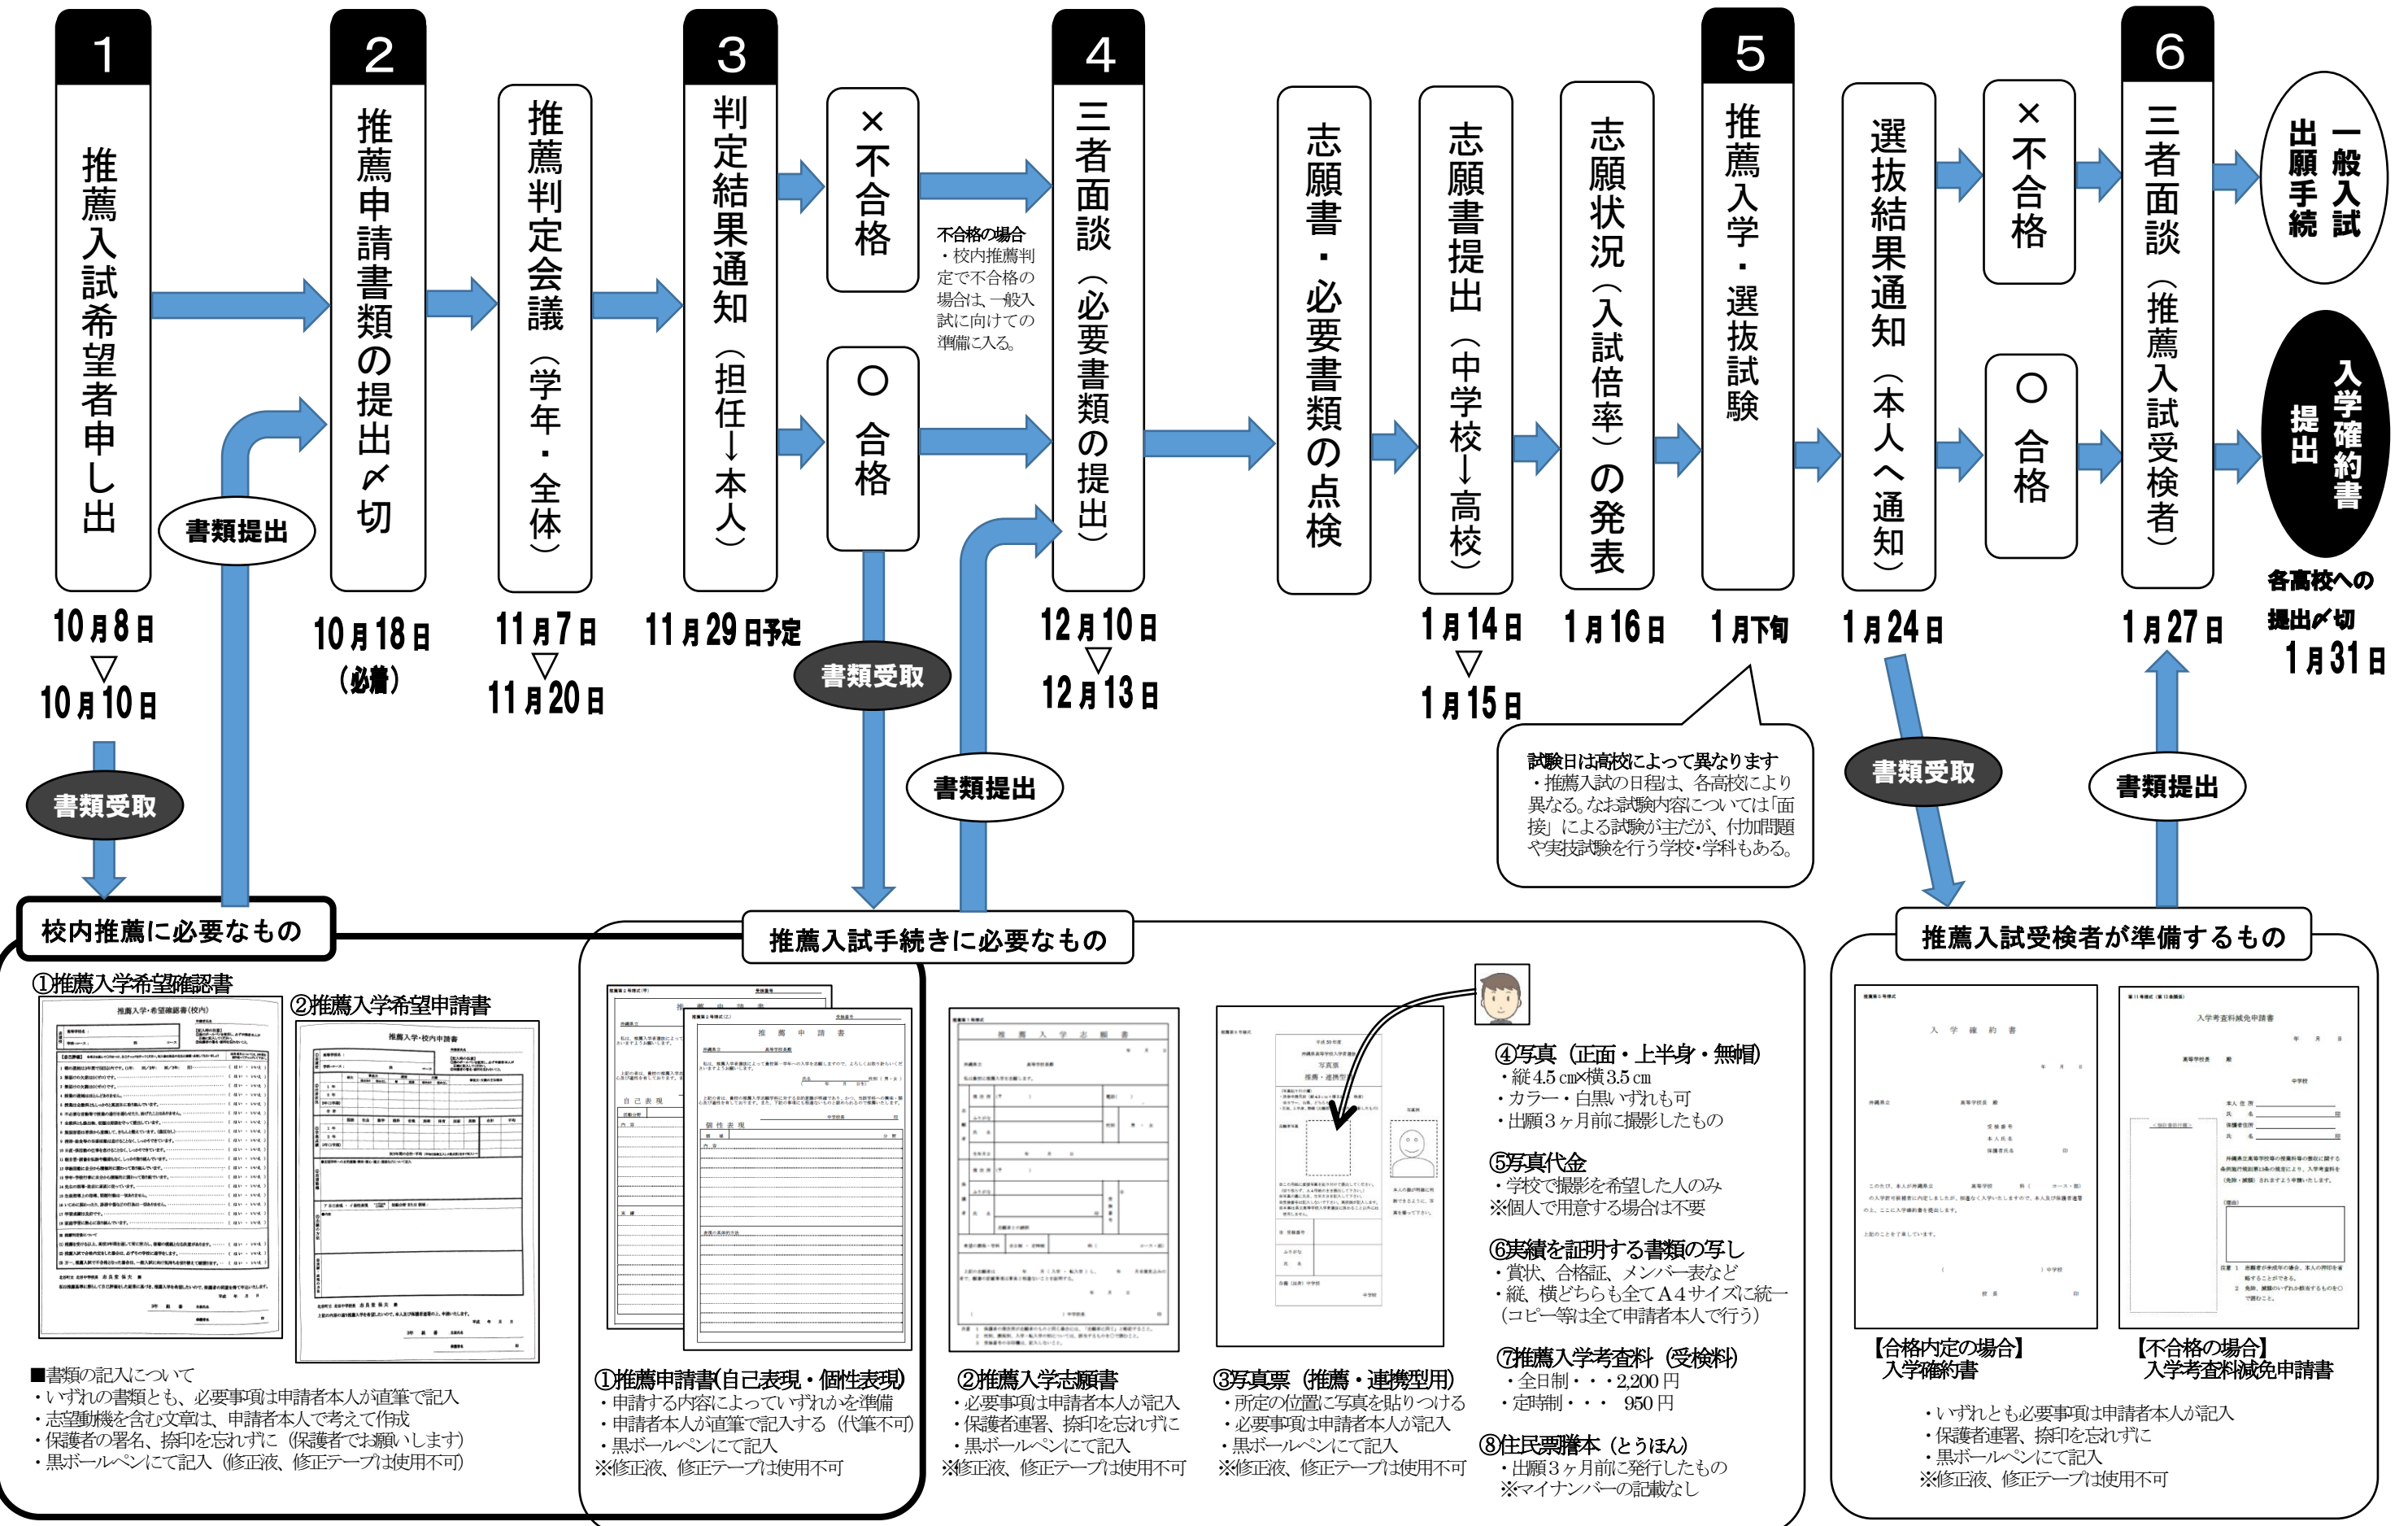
1
推薦入試希望者申し出

10月8日
▽
10月10日

書類受取

書類提出

2
推薦申請書類の提出〆切

10月18日
（必着）

推薦判定会議（学年・全体）

11月7日
▽
11月20日

3
判定結果通知（担任→本人）

11月29日予定

×不合格

○合格

書類受取

不合格の場合
・校内推薦判定で不合格の場合は、一般入試に向けての準備に入る。

4
三者面談（必要書類の提出）

12月10日
▽
12月13日

書類提出

志願書・必要書類の点検

志願書提出（中学校→高校）

1月14日
▽
1月15日

志願状況（入試倍率）の発表

1月16日

5
推薦入学・選抜試験

1月下旬

試験日は高校によって異なります
・推薦入試の日程は、各高校により異なる。なお試験内容については「面接」による試験が主だが、付加問題や実技試験を行う学校・学科もある。

選抜結果通知（本人へ通知）

1月24日

書類受取

×不合格

○合格

6
三者面談（推薦入試受検者）

1月27日

書類提出

一般入試出願手続

入学確約書提出

各高校への提出〆切
1月31日

校内推薦に必要なもの

①推薦入学希望確認書

②推薦入学希望申請書

■書類の記入について
・いずれの書類とも、必要事項は申請者本人が直筆で記入
・志望動機を含む文章は、申請者本人で考えて作成
・保護者の署名、捺印を忘れずに（保護者でお願いします）
・黒ボールペンにて記入（修正液、修正テープは使用不可）

推薦入試手続きに必要なもの

推薦申請書

①推薦申請書(自己表現・個性表現)
・申請する内容によっていずれかを準備
・申請者本人が直筆で記入する（代筆不可）
・黒ボールペンにて記入
※修正液、修正テープは使用不可

推薦入学志願書

②推薦入学志願書
・必要事項は申請者本人が記入
・保護者連署、捺印を忘れずに
・黒ボールペンにて記入
※修正液、修正テープは使用不可

③写真票（推薦・連携型用）
・所定の位置に写真を貼りつける
・必要事項は申請者本人が記入
・黒ボールペンにて記入
※修正液、修正テープは使用不可

④写真（正面・上半身・無帽）
・縦4.5㎝×横3.5㎝
・カラー・白黒いずれも可
・出願3ヶ月前に撮影したもの

⑤写真代金
・学校で撮影を希望した人のみ
※個人で用意する場合は不要

⑥実績を証明する書類の写し
・賞状、合格証、メンバー表など
・縦、横どちらも全てA4サイズに統一（コピー等は全て申請者本人で行う）

⑦推薦入学考査料（受検料）
・全日制・・・2,200円
・定時制・・・ 950円

⑧住民票謄本（とうほん）
・出願3ヶ月前に発行したもの
※マイナンバーの記載なし

推薦入試受検者が準備するもの

入学確約書

入学考査料減免申請書

【合格内定の場合】
入学確約書

【不合格の場合】
入学考査料減免申請書

・いずれとも必要事項は申請者本人が記入
・保護者連署、捺印を忘れずに
・黒ボールペンにて記入
※修正液、修正テープは使用不可